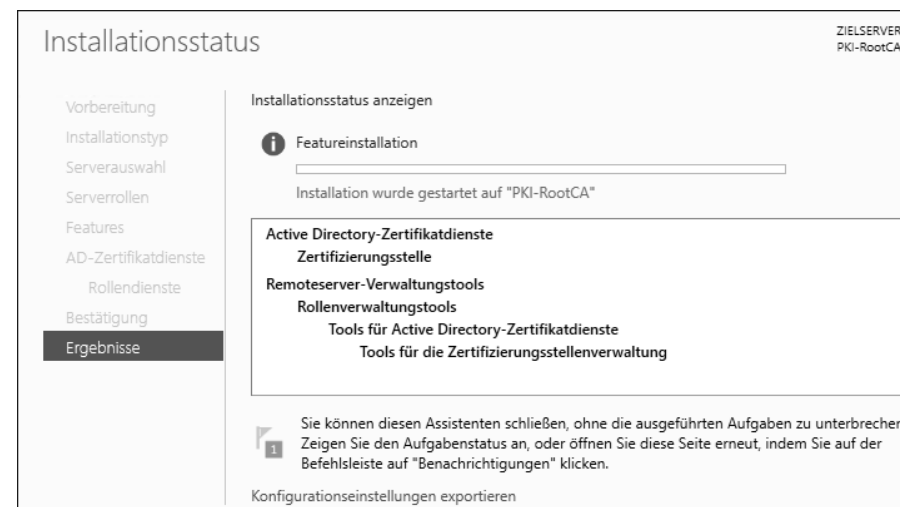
Installationsstatus

ZIELSERVER
PKI-RootCA

Vorbereitung
Installationstyp
Serverauswahl
Serverrollen
Features
AD-Zertifikatdienste
Rollendienste
Bestätigung
Ergebnisse

Installationsstatus anzeigen

Featureinstallation

Installation wurde gestartet auf "PKI-RootCA"

Active Directory-Zertifikatdienste
Zertifizierungsstelle
Remoteserver-Verwaltungstools
Rollenverwaltungstools
Tools für Active Directory-Zertifikatdienste
Tools für die Zertifizierungsstellenverwaltung

Sie können diesen Assistenten schließen, ohne die ausgeführten Aufgaben zu unterbrecher Zeigen Sie den Aufgabenstatus an, oder öffnen Sie diese Seite erneut, indem Sie auf der Befehlsleiste auf "Benachrichtigungen" klicken.

1

Konfigurationseinstellungen exportieren